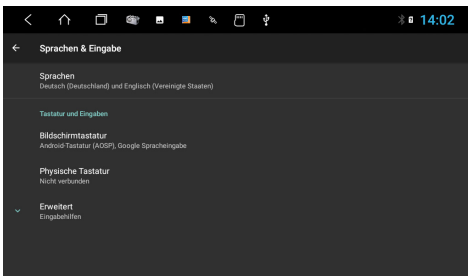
14:02

Sprachen & Eingabe

Sprachen
Deutsch (Deutschland) und Englisch (Vereinigte Staaten)

Tastatur und Eingaben

Bildschirmtastatur
Android-Tastatur (AOSP), Google Spracheingabe

Physische Tastatur
Nicht verbunden

Erweitert
Eingabehilfen